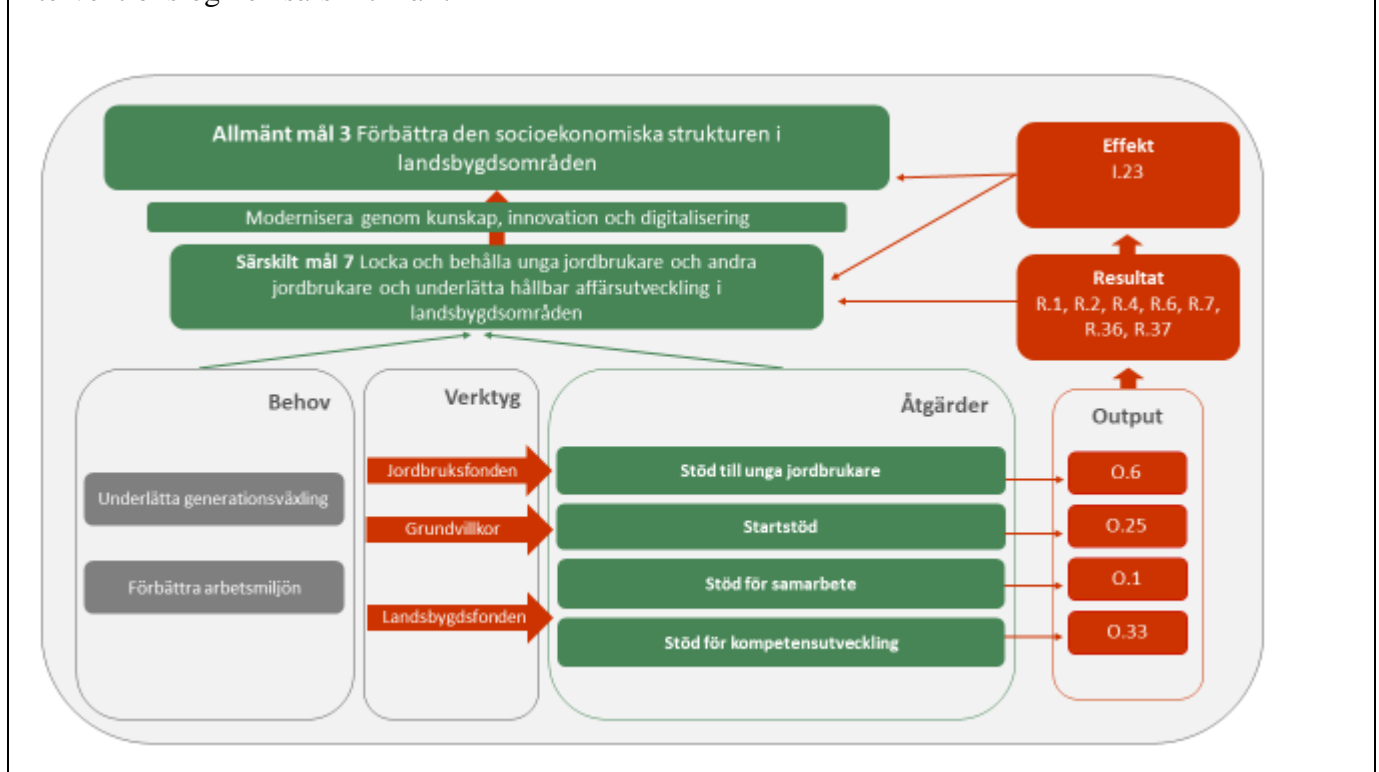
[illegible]

**Allmänt mål 3** Förbättra den socioekonomiska strukturen i landsbygdsområden

Modernisera genom kunskap, innovation och digitalisering

**Särskilt mål 7** Locka och behålla unga jordbrukare och andra jordbrukare och underlätta hållbar affärsutveckling i landsbygdsområden

Effekt
I.23

Resultat
R.1, R.2, R.4, R.6, R.7, R.36, R.37

Behov

Underlätta generationsväxling

Förbättra arbetsmiljön

Verktyg

Jordbruksfonden

Grundvillkor

Landsbygdsfonden

Åtgärder

Stöd till unga jordbrukare

Startstöd

Stöd för samarbete

Stöd för kompetensutveckling

Output

O.6

O.25

O.1

O.33